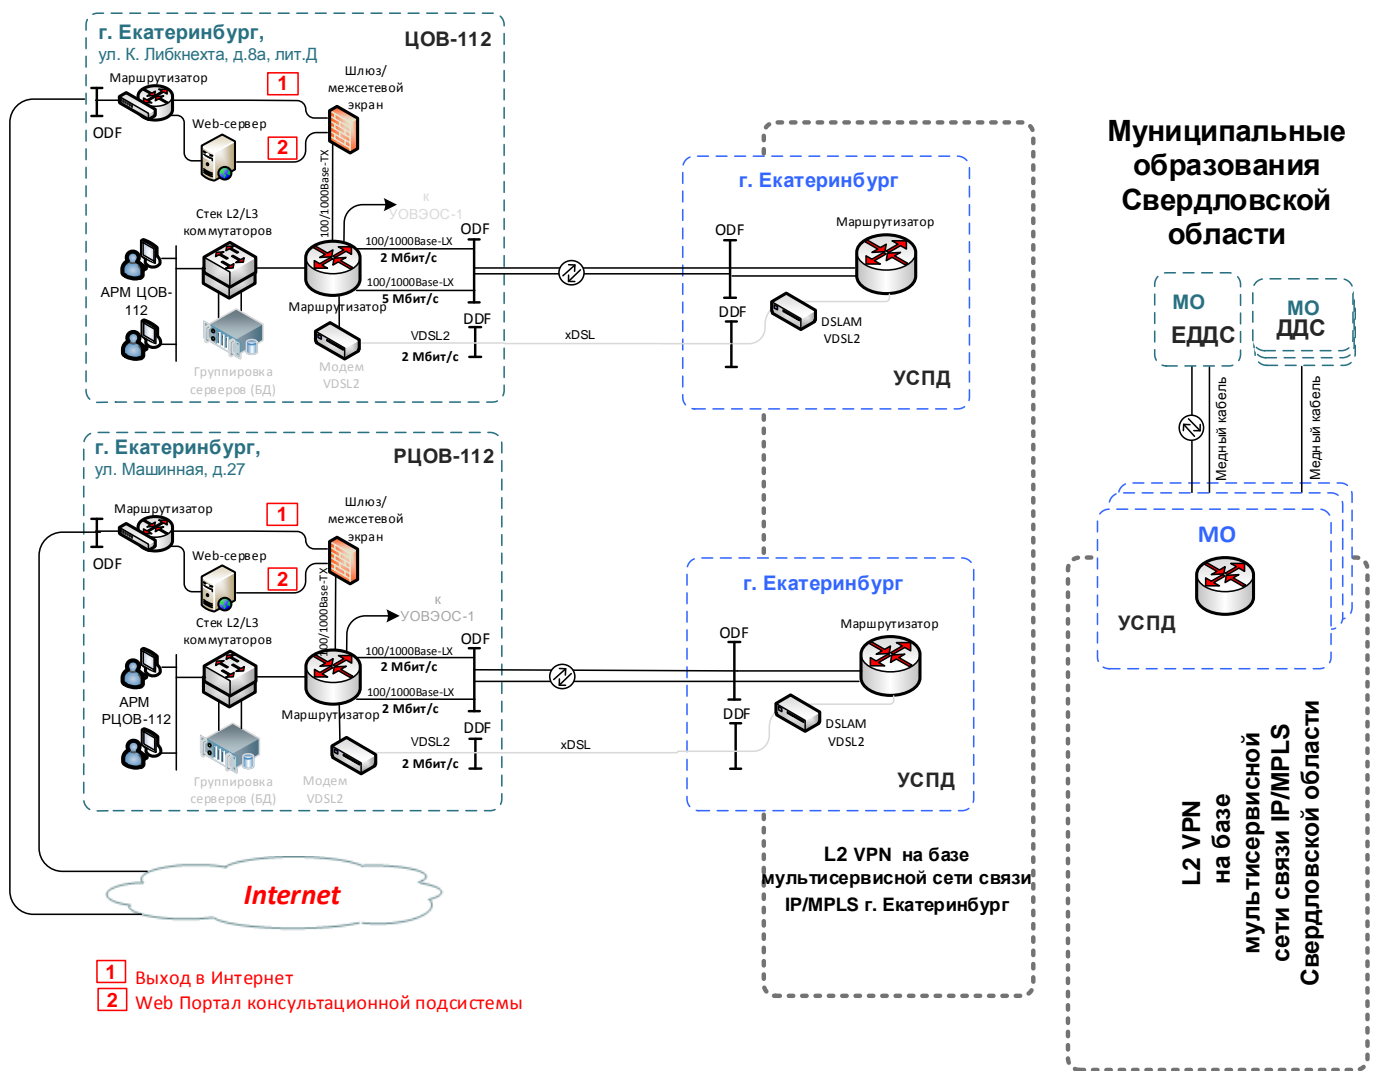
г. Екатеринбург,
ул. К. Либкнехта, д.8а, лит.Д

ЦОВ-112

Маршрутизатор
1
Шлюз/ межсетевой экран
ODF
Web-сервер
2
100/1000Base-TX
к УОВЭОС-1
Стек L2/L3 коммутаторов
ODF
100/1000Base-LX
2 Мбит/с
100/1000Base-LX
5 Мбит/с
АРМ ЦОВ-112
Маршрутизатор
DDF
VDSL2
2 Мбит/с
Группировка серверов (БД)
Модем VDSL2
xDSL

г. Екатеринбург
ODF
Маршрутизатор
DDF
DSLAM VDSL2
УСПД

Муниципальные образования Свердловской области

МО ЕДДС
МО ДДС
Медный кабель
Медный кабель
МО
УСПД

г. Екатеринбург,
ул. Машинная, д.27

РЦОВ-112

Маршрутизатор
1
Шлюз/ межсетевой экран
ODF
Web-сервер
2
100/1000Base-TX
к УОВЭОС-1
Стек L2/L3 коммутаторов
ODF
100/1000Base-LX
2 Мбит/с
100/1000Base-LX
2 Мбит/с
АРМ РЦОВ-112
Маршрутизатор
DDF
VDSL2
2 Мбит/с
Группировка серверов (БД)
Модем VDSL2
xDSL

г. Екатеринбург
ODF
Маршрутизатор
DDF
DSLAM VDSL2
УСПД

L2 VPN на базе мультисервисной сети связи IP/MPLS г. Екатеринбург

L2 VPN на базе мультисервисной сети связи IP/MPLS Свердловской области

Internet

1 Выход в Интернет
2 Web Портал консультационной подсистемы